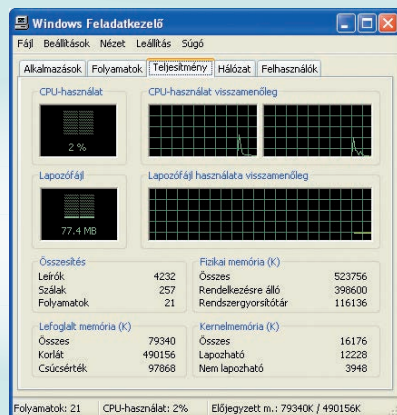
Windows Feladatkezelő

Fájl Beállítások Nézet Leállítás Súgó

Alkalmazások | Folyamatok | Teljesítmény | Hálózat | Felhasználók

CPU-használat
2 %

CPU-használat visszamenőleg

Lapozófájl
77.4 MB

Lapozófájl használata visszamenőleg

Összesítés
| | |
|---|---|
| Leírók | 4232 |
| Szálak | 257 |
| Folyamatok | 21 |

Fizikai memória (K)
| | |
|---|---|
| Összes | 523756 |
| Rendelkezésre álló | 398600 |
| Rendszergyorsítótár | 116136 |

Lefoglalt memória (K)
| | |
|---|---|
| Összes | 79340 |
| Korlát | 490156 |
| Csúcsérték | 97868 |

Kernelmemória (K)
| | |
|---|---|
| Összes | 16176 |
| Lapozható | 12228 |
| Nem lapozható | 3948 |

Folyamatok: 21 | CPU-használat: 2% | Előjegyzett m.: 79340K / 490156K